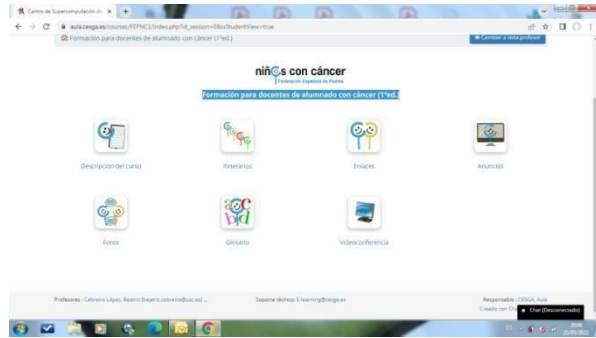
Centro de Supercomputación de ×

aula.cesga.es/courses/FEPNC1/index.php?id_session=0&isStudentView=true

Formación para docentes de alumnado con cáncer (1ªed.)

Cambiar a vista profesor

niños con cáncer

Federación Española de Padres

Formación para docentes de alumnado con cáncer (1ªed.)

Descripción del curso

Itinerarios

Enlaces

Anuncios

Foros

Glosario

Videoconferencia

Profesores : Cebreiro López, Beatriz (beatriz.cebreiro@usc.es) ...

Soporte técnico: E-learning@cesga.es

Responsable : CESGA, Aula

Creado con Ch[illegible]

Chat (Desconectado)